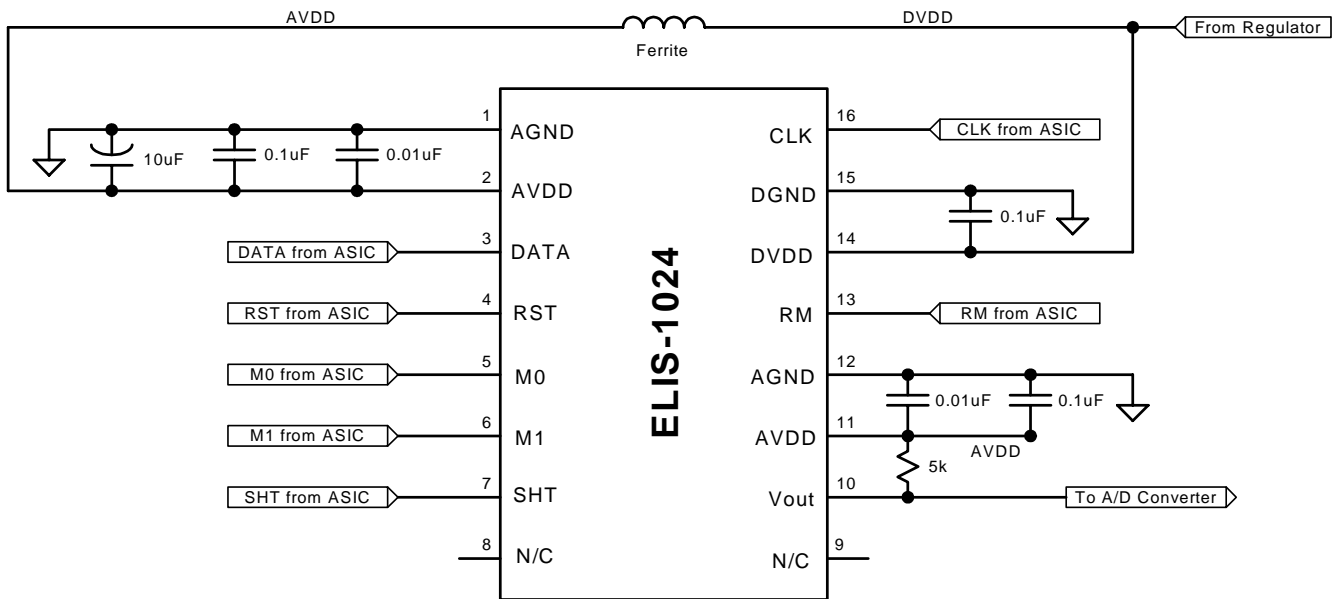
AVDD
Ferrite
DVDD
From Regulator

10uF
0.1uF
0.01uF

1 AGND
2 AVDD
3 DATA
4 RST
5 M0
6 M1
7 SHT
8 N/C

ELIS-1024

16 CLK
15 DGND
14 DVDD
13 RM
12 AGND
11 AVDD
10 Vout
9 N/C

DATA from ASIC
RST from ASIC
M0 from ASIC
M1 from ASIC
SHT from ASIC

CLK from ASIC
0.1uF
RM from ASIC
0.01uF
0.1uF
AVDD
5k
To A/D Converter